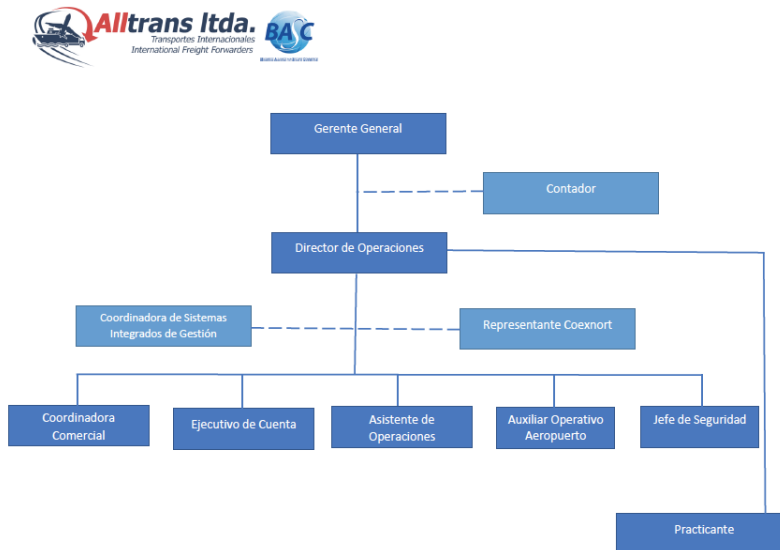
Alltrans ltda.
Transportes Internacionales
International Freight Forwarders

BASC

Gerente General

Contador

Director de Operaciones

Coordinadora de Sistemas Integrados de Gestión

Representante Coexnort

Coordinadora Comercial

Ejecutivo de Cuenta

Asistente de Operaciones

Auxiliar Operativo Aeropuerto

Jefe de Seguridad

Practicante